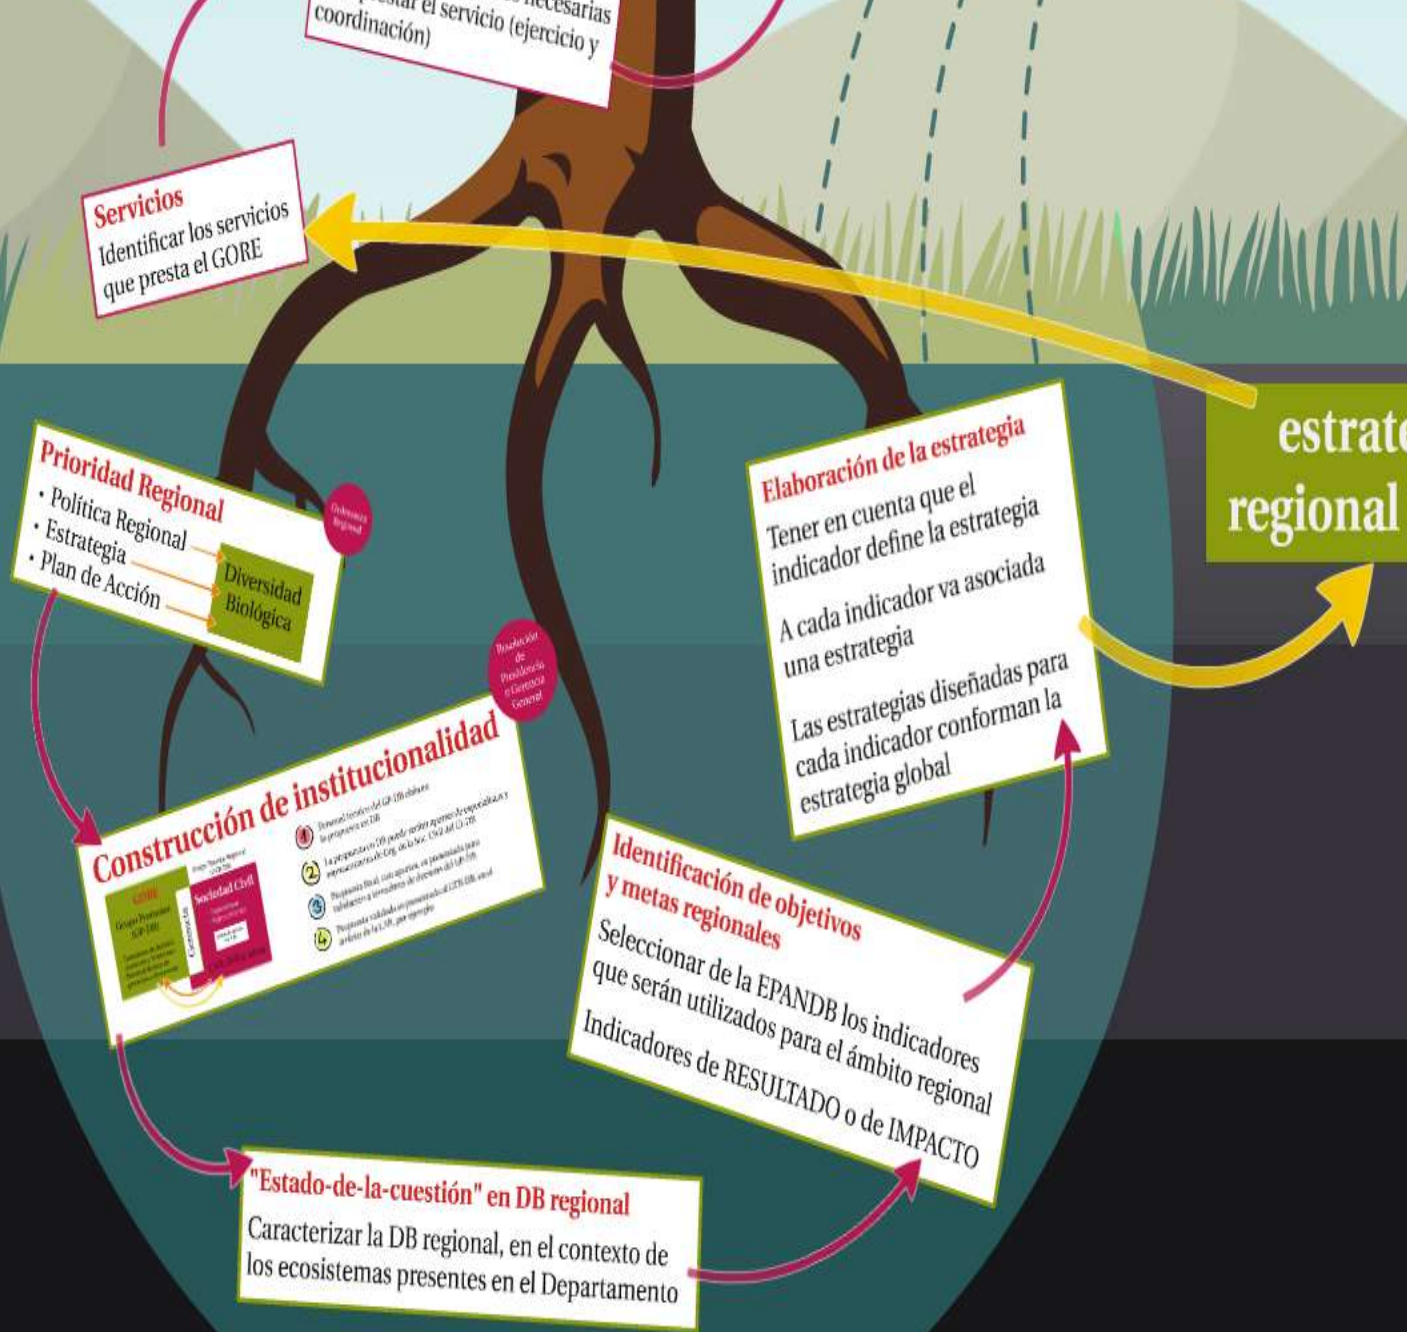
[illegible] necesarias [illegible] el servicio (ejercicio y coordinación)

Servicios
Identificar los servicios que presta el GORE

estrate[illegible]
regional

Prioridad Regional
• Política Regional
• Estrategia
• Plan de Acción

Diversidad Biológica

Ordenanza Regional

Elaboración de la estrategia
Tener en cuenta que el indicador define la estrategia

A cada indicador va asociada una estrategia

Las estrategias diseñadas para cada indicador conforman la estrategia global

Resolución de Presidencia o Gerencia General

Construcción de institucionalidad

GORE
Grupo Promotor (GP-DB)

Comunicación

Sociedad Civil

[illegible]

Identificación de objetivos y metas regionales
Seleccionar de la EPANDB los indicadores que serán utilizados para el ámbito regional
Indicadores de RESULTADO o de IMPACTO

"Estado-de-la-cuestión" en DB regional
Caracterizar la DB regional, en el contexto de los ecosistemas presentes en el Departamento